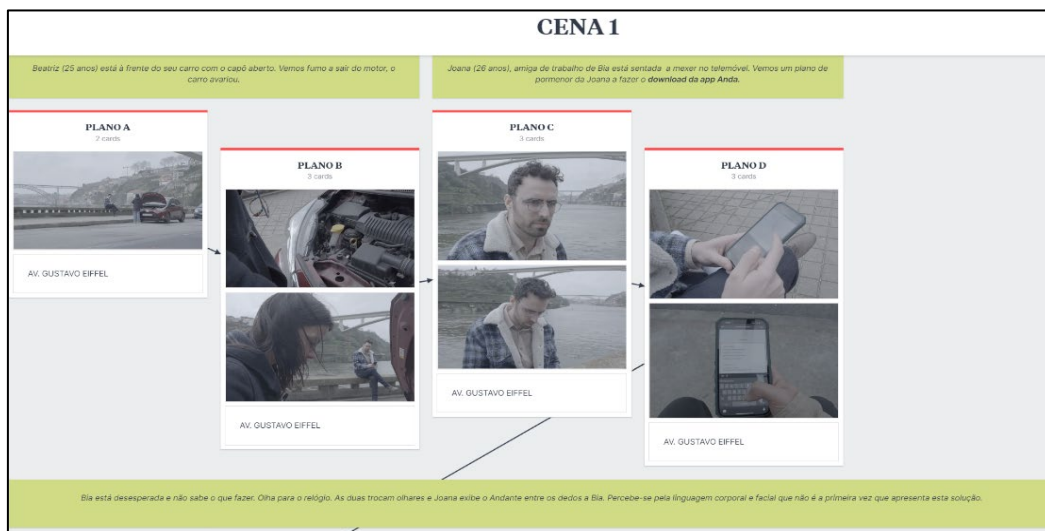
CENA 1

Beatriz (25 anos) está à frente do seu carro com o capô aberto. Vemos fumo a sair do motor, o carro avariou.

Joana (26 anos), amiga de trabalho de Bia está sentada a mexer no telemóvel. Vemos um plano de pormenor da Joana a fazer o **download da app Anda.**

PLANO A
2 cards

AV. GUSTAVO EIFFEL

PLANO B
3 cards

AV. GUSTAVO EIFFEL

PLANO C
3 cards

AV. GUSTAVO EIFFEL

PLANO D
3 cards

AV. GUSTAVO EIFFEL

Bia está desesperada e não sabe o que fazer. Olha para o relógio. As duas trocam olhares e Joana exibe o Andante entre os dedos a Bia. Percebe-se pela linguagem corporal e facial que não é a primeira vez que apresenta esta solução.